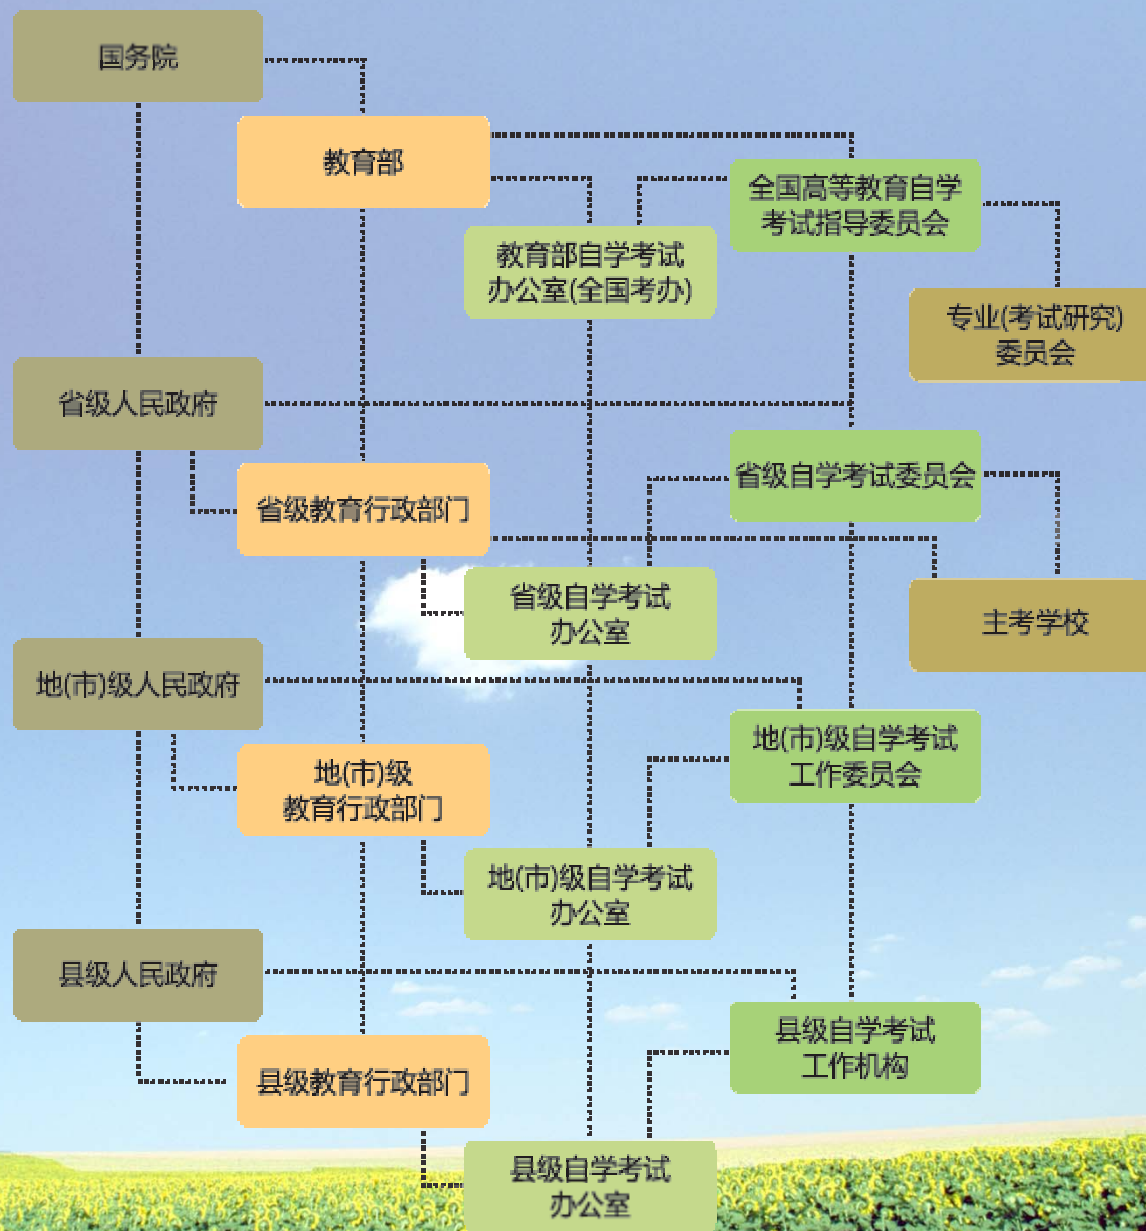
国务院

教育部

全国高等教育自学考试指导委员会

教育部自学考试办公室(全国考办)

专业(考试研究)委员会

省级人民政府

省级自学考试委员会

省级教育行政部门

省级自学考试办公室

主考学校

地(市)级人民政府

地(市)级自学考试工作委员会

地(市)级教育行政部门

地(市)级自学考试办公室

县级人民政府

县级自学考试工作机构

县级教育行政部门

县级自学考试办公室